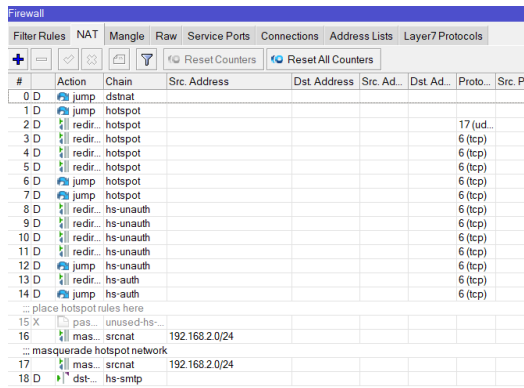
Firewall

Filter Rules | NAT | Mangle | Raw | Service Ports | Connections | Address Lists | Layer7 Protocols

Reset Counters | Reset All Counters

| # | | Action | Chain | Src. Address | Dst. Address | Src. Ad... | Dst. Ad... | Proto... | Src. P... |
|---|---|---|---|---|---|---|---|---|---|
| 0 | D | jump | dstnat | | | | | | |
| 1 | D | jump | hotspot | | | | | | |
| 2 | D | redir... | hotspot | | | | | 17 (ud... | |
| 3 | D | redir... | hotspot | | | | | 6 (tcp) | |
| 4 | D | redir... | hotspot | | | | | 6 (tcp) | |
| 5 | D | redir... | hotspot | | | | | 6 (tcp) | |
| 6 | D | jump | hotspot | | | | | 6 (tcp) | |
| 7 | D | jump | hotspot | | | | | 6 (tcp) | |
| 8 | D | redir... | hs-unauth | | | | | 6 (tcp) | |
| 9 | D | redir... | hs-unauth | | | | | 6 (tcp) | |
| 10 | D | redir... | hs-unauth | | | | | 6 (tcp) | |
| 11 | D | redir... | hs-unauth | | | | | 6 (tcp) | |
| 12 | D | jump | hs-unauth | | | | | 6 (tcp) | |
| 13 | D | redir... | hs-auth | | | | | 6 (tcp) | |
| 14 | D | jump | hs-auth | | | | | 6 (tcp) | |

;;; place hotspot rules here

| # | | Action | Chain | Src. Address | Dst. Address | Src. Ad... | Dst. Ad... | Proto... | Src. P... |
|---|---|---|---|---|---|---|---|---|---|
| 15 | X | pas... | unused-hs-... | | | | | | |
| 16 | | mas... | srcnat | 192.168.2.0/24 | | | | | |

;;; masquerade hotspot network

| # | | Action | Chain | Src. Address | Dst. Address | Src. Ad... | Dst. Ad... | Proto... | Src. P... |
|---|---|---|---|---|---|---|---|---|---|
| 17 | | mas... | srcnat | 192.168.2.0/24 | | | | | |
| 18 | D | dst-... | hs-smtp | | | | | | |